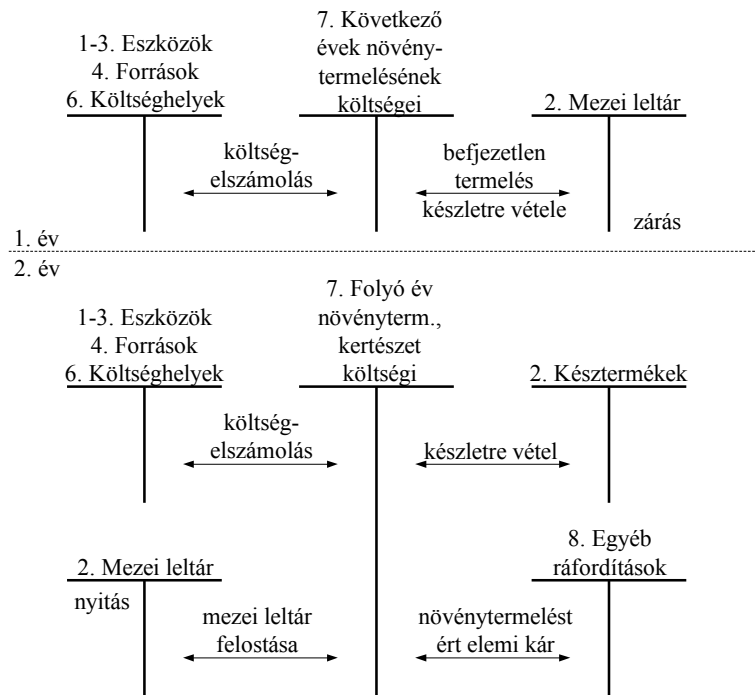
1-3. Eszközök
4. Források
6. Költséghelyek

7. Következő évek növénytermelésének költségei

2. Mezei leltár

költség-elszámolás

befejezetlen termelés készletre vétele

zárás

1. év

2. év

1-3. Eszközök
4. Források
6. Költséghelyek

7. Folyó év növényterm., kertészet költségi

2. Késztermékek

költség-elszámolás

készletre vétel

2. Mezei leltár

nyitás

mezei leltár felostása

8. Egyéb ráfordítások

növénytermelést ért elemi kár